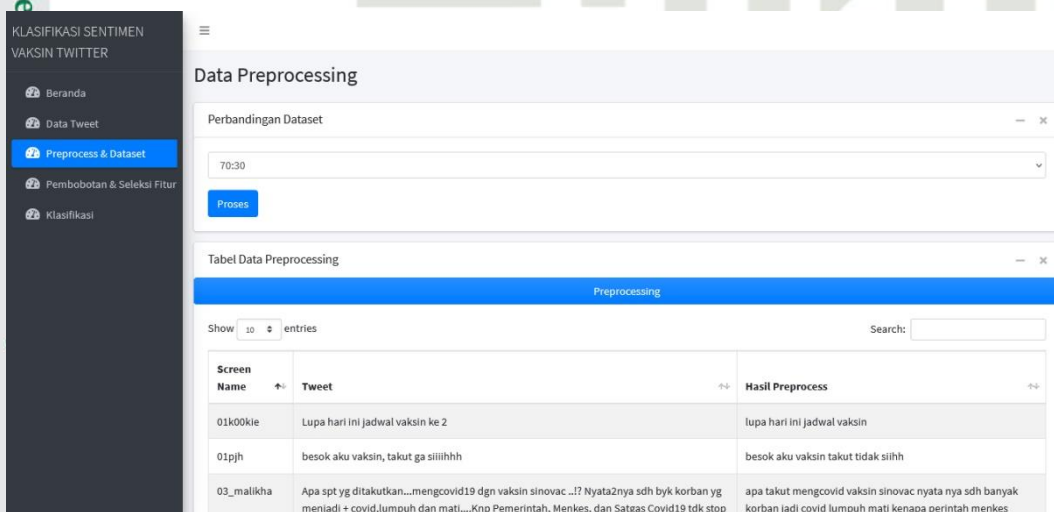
KLASIFIKASI SENTIMEN VAKSIN TWITTER

Beranda

Data Tweet

Preprocess & Dataset

Pembobotan & Seleksi Fitur

Klasifikasi

≡

Data Preprocessing

Perbandingan Dataset

— ×

70:30

Proses

Tabel Data Preprocessing

— ×

Preprocessing

Show 10 entries

Search:

| Screen Name | Tweet | Hasil Preprocess |
|---|---|---|
| 01k00kie | Lupa hari ini jadwal vaksin ke 2 | lupa hari ini jadwal vaksin |
| 01pjh | besok aku vaksin, takut ga siiiihhh | besok aku vaksin takut tidak siihh |
| 03_malikha | Apa spt yg ditakutkan...mengcovid19 dgn vaksin sinovac ..!? Nyata2nya sdh byk korban yg menjadi + covid,lumpuh dan mati....Knp Pemerintah, Menkes, dan Satgas Covid19 tdk stop | apa takut mengcovid vaksin sinovac nyata nya sdh banyak korban jadi covid lumpuh mati kenapa perintah menkes |